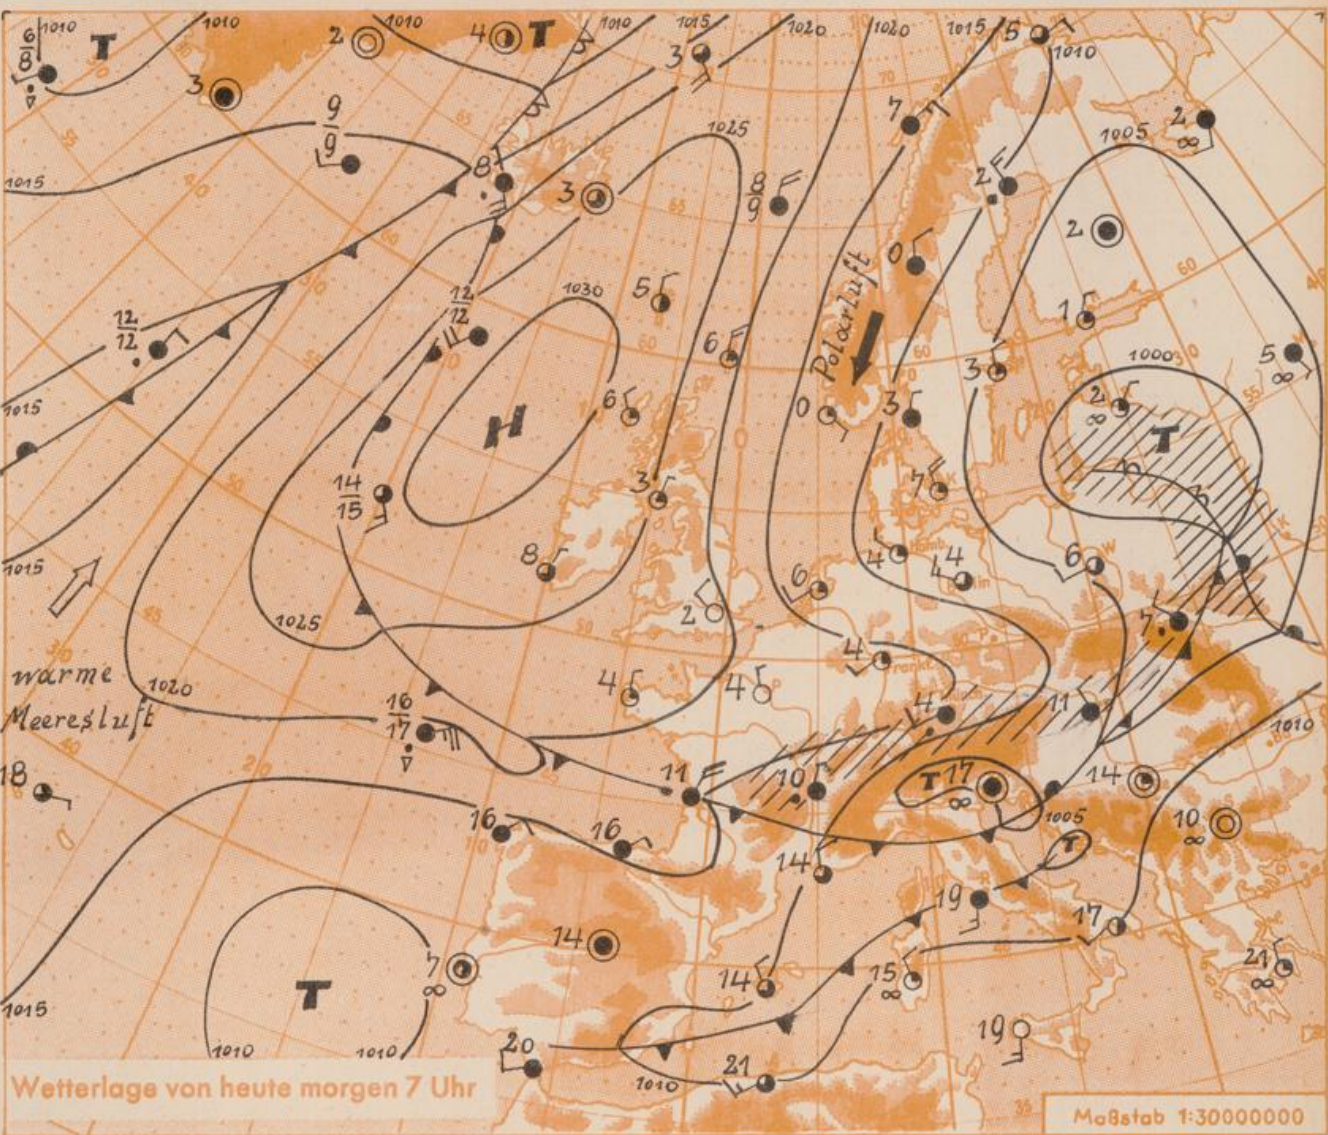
$\frac{6}{8}$ 1010 T 1010 2 4 T 1010 1015 3 1020 1020 1015 5 1010

3 $\frac{9}{9}$ 1025 7 1005 2 ∞

1015 8 3 $\frac{8}{9}$ 2 2

$\frac{12}{12}$ 1030 5 0 1

1015 6 Polarluft 3 1000 5 ∞

6 0 3 2 ∞ T

H 3 7

$\frac{14}{15}$ 4 4

1015 8 6 6

2 7

1025 4

warme Meeresluft 1020 4 4 4 11

$\frac{16}{17}$ 11 10 T 17 ∞ 14

18 16 16 1005 10 ∞

14 T

19 17

14 7 ∞ 14 15 ∞ 21 ∞

T

1015 1010 1010 19

20 21

1010

Wetterlage von heute morgen 7 Uhr

Maßstab 1:30000000